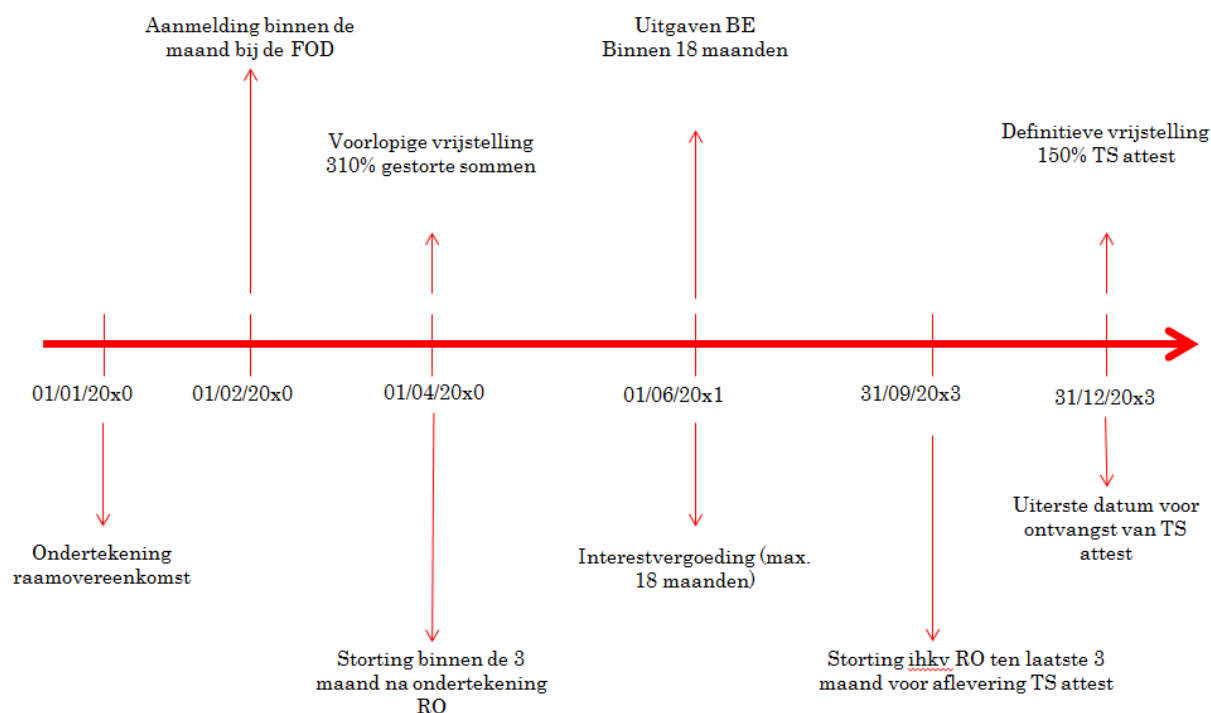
Aanmelding binnen de maand bij de FOD

Uitgaven BE Binnen 18 maanden

Voorlopige vrijstelling 310% gestorte sommen

Definitieve vrijstelling 150% TS attest

01/01/20x0

01/02/20x0

01/04/20x0

01/06/20x1

31/09/20x3

31/12/20x3

Ondertekening raamovereenkomst

Interestvergoeding (max. 18 maanden)

Uiterste datum voor ontvangst van TS attest

Storting binnen de 3 maand na ondertekening RO

Storting ihkv RO ten laatste 3 maand voor aflevering TS attest